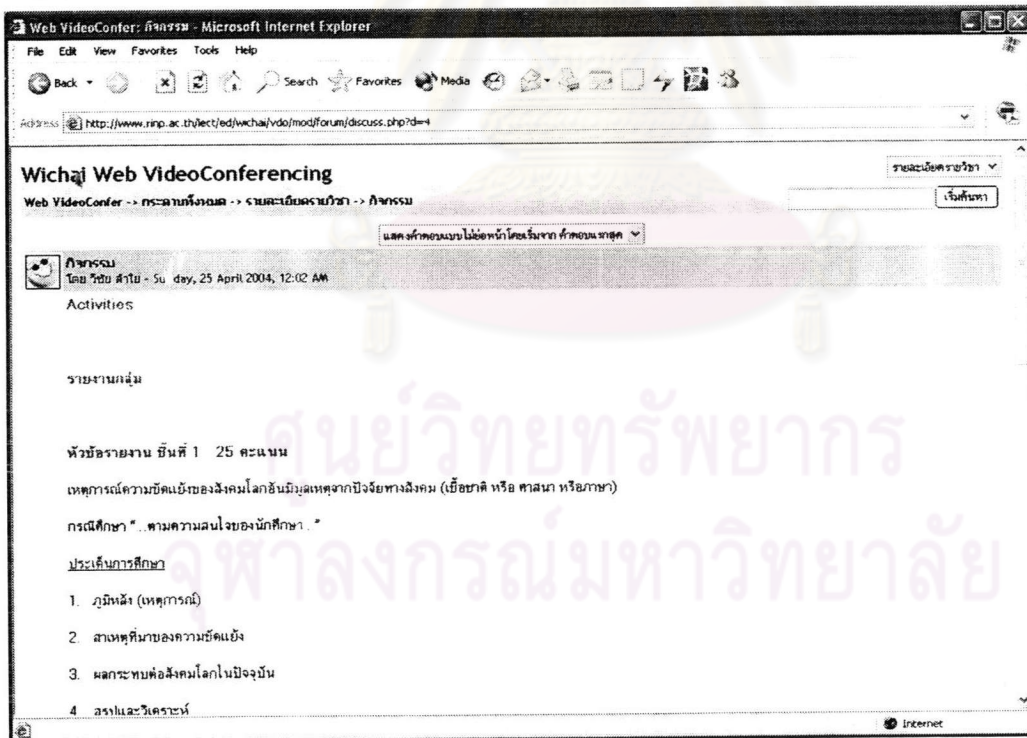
Web VideoConfer: กิจกรรม - Microsoft Internet Explorer

File Edit View Favorites Tools Help

Back Search Favorites Media

Address http://www.rinp.ac.th/lect/ed/wchai/vdo/mod/forum/discuss.php?d=4

Wichai Web VideoConferencing

รายละเอียดรายวิชา

Web VideoConfer -> กระดานทั้งหมด -> รายละเอียดรายวิชา -> กิจกรรม

เริ่มค้นหา

แสดงคำตอบแบบไม่ย่อหน้าโดยเริ่มจาก คำตอบแรกสุด

กิจกรรม
โดย วิชัย ลำใย - Su day, 25 April 2004, 12:02 AM

Activities

รายงานกลุ่ม

หัวข้อรายงาน ชิ้นที่ 1 25 คะแนน

เหตุการณ์ความขัดแย้งของสังคมโลกอันมีมูลเหตุจากปัจจัยทางสังคม (เชื้อชาติ หรือ ศาสนา หรือภาษา)

กรณีศึกษา "...ตามความสนใจของนักศึกษา.."

ประเด็นการศึกษา

1. ภูมิหลัง (เหตุการณ์)

2. สาเหตุที่มาของความขัดแย้ง

3. ผลกระทบต่อสังคมโลกในปัจจุบัน

4. สรุปและวิเคราะห์

Internet

ศูนย์วิทยทรัพยากร
จุฬาลงกรณ์มหาวิทยาลัย